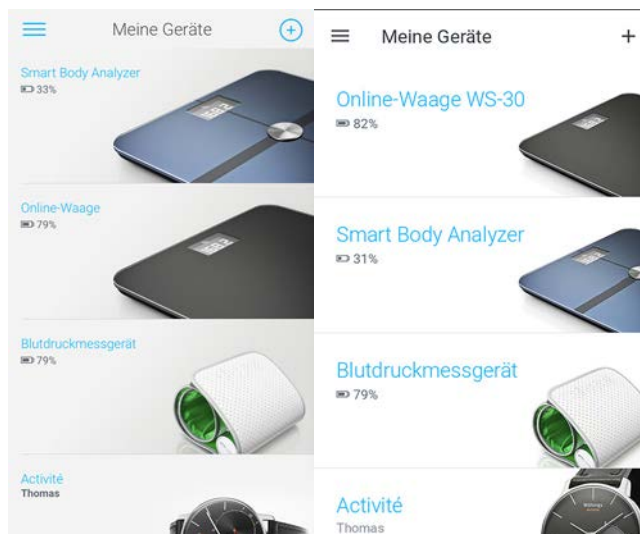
Meine Geräte

Smart Body Analyzer
33%

Online-Waage
79%

Blutdruckmessgerät
79%

Activité
Thomas

Meine Geräte

+

Online-Waage WS-30
82%

Smart Body Analyzer
31%

Blutdruckmessgerät
79%

Activité
Thomas